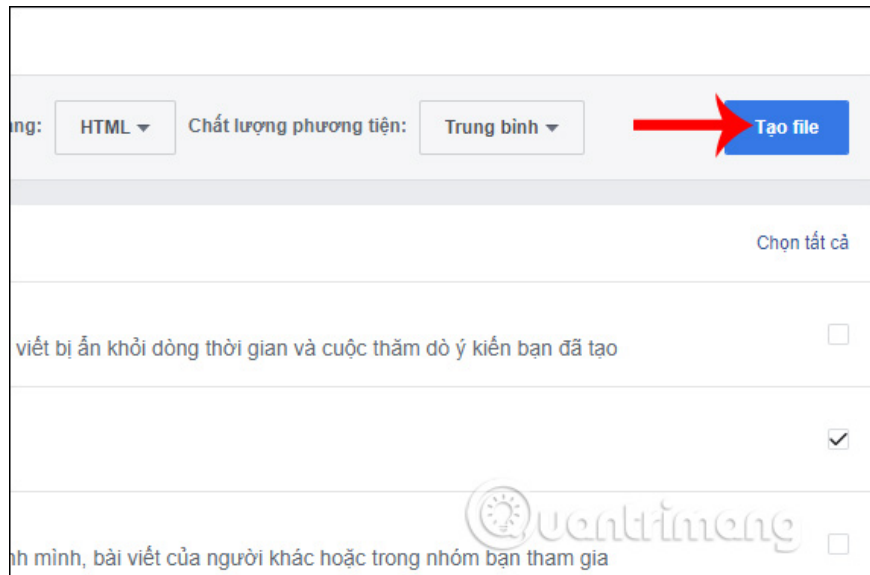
ng: HTML Chất lượng phương tiện: Trung bình Tạo file

Chọn tất cả

viết bị ẩn khỏi dòng thời gian và cuộc thăm dò ý kiến bạn đã tạo

nh mình, bài viết của người khác hoặc trong nhóm bạn tham gia

Quantrimang